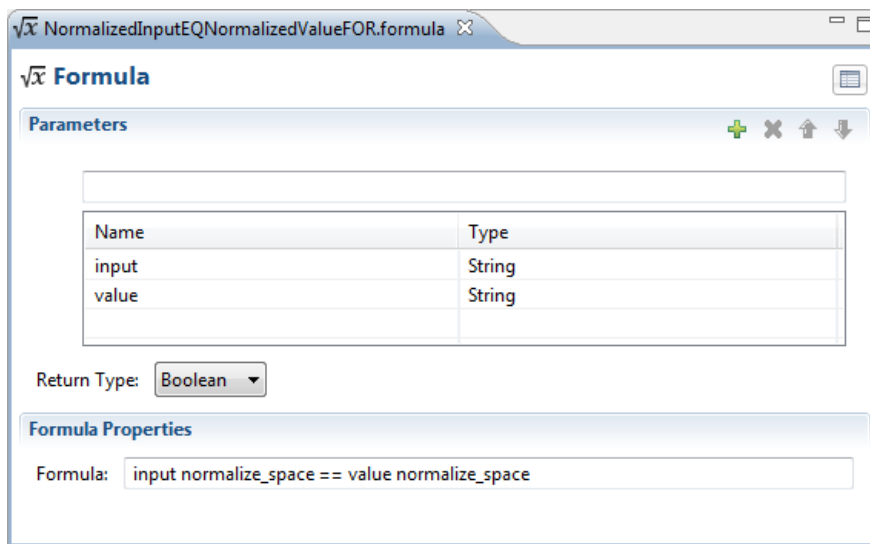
$\sqrt{x}$ NormalizedInputEQNormalizedValueFOR.formula ☒

$\sqrt{x}$ Formula

Parameters

| Name | Type |
|---|---|
| input | String |
| value | String |
| | |

Return Type: Boolean

Formula Properties

Formula: input normalize_space == value normalize_space